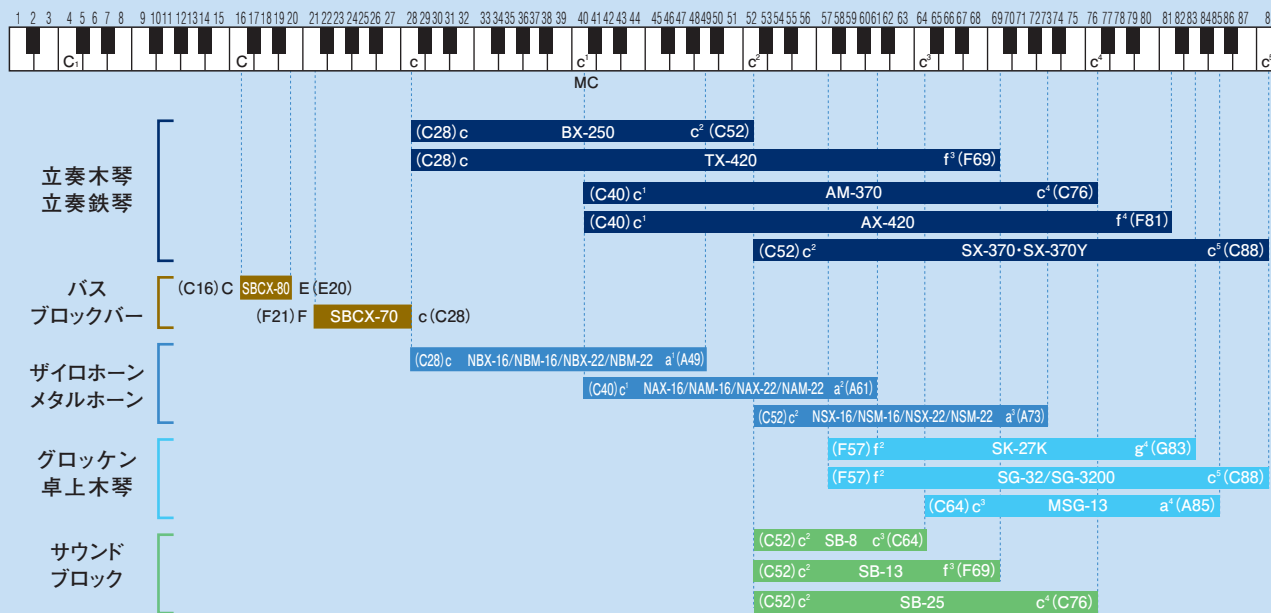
1 2 3 4 5 6 7 8 9 10 11 12 13 14 15 16 17 18 19 20 21 22 23 24 25 26 27 28 29 30 31 32 33 34 35 36 37 38 39 40 41 42 43 44 45 46 47 48 49 50 51 52 53 54 55 56 57 58 59 60 61 62 63 64 65 66 67 68 69 70 71 72 73 74 75 76 77 78 79 80 81 82 83 84 85 86 87 8

$C_1$ C c $c^1$ $c^2$ $c^3$ $c^4$ $c^5$

MC

立奏木琴
立奏鉄琴

(C28) c BX-250 $c^2$ (C52)
(C28) c TX-420 $f^3$ (F69)
(C40) $c^1$ AM-370 $c^4$ (C76)
(C40) $c^1$ AX-420 $f^4$ (F81)
(C52) $c^2$ SX-370・SX-370Y $c^5$ (C88)

バス
ブロックバー

(C16) C SBCX-80 E (E20)
(F21) F SBCX-70 c (C28)

ザイロホーン
メタルホーン

(C28) c NBX-16/NBM-16/NBX-22/NBM-22 $a^1$ (A49)
(C40) $c^1$ NAX-16/NAM-16/NAX-22/NAM-22 $a^2$ (A61)
(C52) $c^2$ NSX-16/NSM-16/NSX-22/NSM-22 $a^3$ (A73)

グロッケン
卓上木琴

(F57) $f^2$ SK-27K $g^4$ (G83)
(F57) $f^2$ SG-32/SG-3200 $c^5$ (C88)
(C64) $c^3$ MSG-13 $a^4$ (A85)

サウンド
ブロック

(C52) $c^2$ SB-8 $c^3$ (C64)
(C52) $c^2$ SB-13 $f^3$ (F69)
(C52) $c^2$ SB-25 $c^4$ (C76)